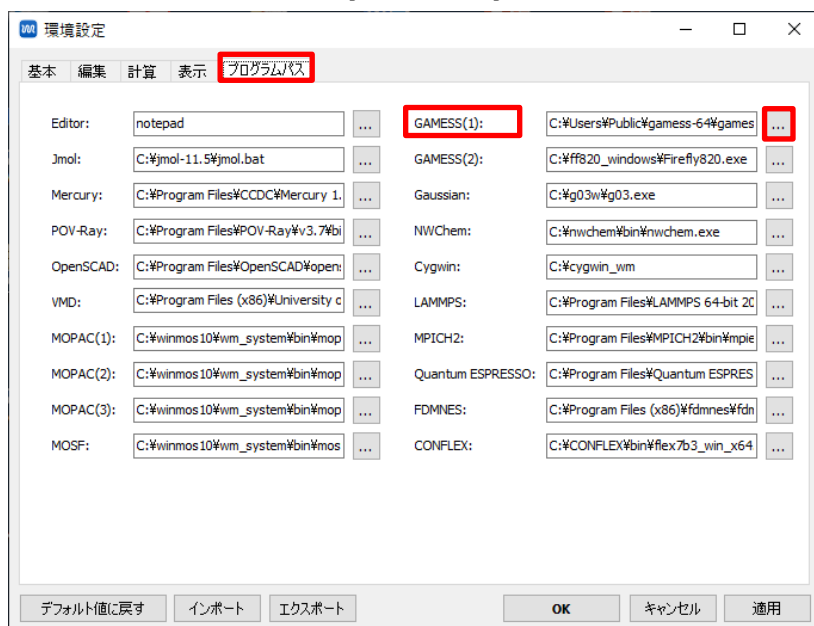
環境設定

基本 編集 計算 表示 プログラムパス

Editor: notepad ...
Jmol: C:¥jmol-11.5¥jmol.bat ...
Mercury: C:¥Program Files¥CCDC¥Mercury 1. ...
POV-Ray: C:¥Program Files¥POV-Ray¥v3.7¥bi ...
OpenSCAD: C:¥Program Files¥OpenSCAD¥open: ...
VMD: C:¥Program Files (x86)¥University c ...
MOPAC(1): C:¥winmos10¥wm_system¥bin¥mop ...
MOPAC(2): C:¥winmos10¥wm_system¥bin¥mop ...
MOPAC(3): C:¥winmos10¥wm_system¥bin¥mop ...
MOSF: C:¥winmos10¥wm_system¥bin¥mos ...

GAMESS(1): C:¥Users¥Public¥gamess-64¥games ...
GAMESS(2): C:¥ff820_windows¥Firefly820.exe ...
Gaussian: C:¥g03w¥g03.exe ...
NWChem: C:¥nwchem¥bin¥nwchem.exe ...
Cygwin: C:¥cygwin_wm ...
LAMMPS: C:¥Program Files¥LAMMPS 64-bit 20 ...
MPICH2: C:¥Program Files¥MPICH2¥bin¥mpie ...
Quantum ESPRESSO: C:¥Program Files¥Quantum ESPRES ...
FDMNES: C:¥Program Files (x86)¥fdmnes¥fdn ...
CONFLEX: C:¥CONFLEX¥bin¥flex7b3_win_x64 ...

デフォルト値に戻す インポート エクスポート OK キャンセル 適用